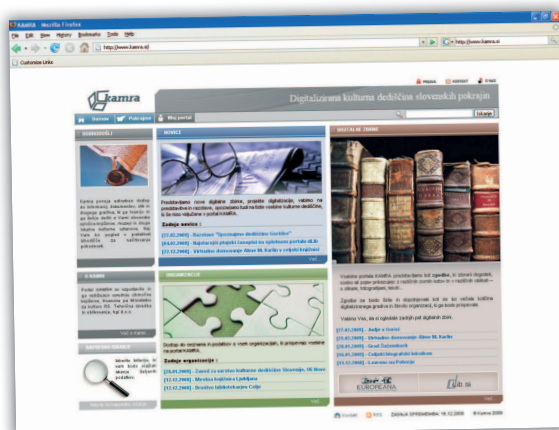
KAMRA - Mozilla Firefox

File Edit View History Bookmarks Tools Help

http://www.kamra.si/

http://www.kamra.si

Customize Links

PRIJAVA KONTAKT IZHOD

Kamra

Digitalizirana kulturna dediščina slovenskih pokrajin

Domov Pokrajine Moj portal

Iskanje

DOBRODOŠLI

NOVICE

Predstavljamo nove digitalne zbirke, projekte digitalizacije, vabimo na predstavitve in razstave, sporočamo kulturne in dogodke s področja kulturne dediščine, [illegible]

Zadnje novice :

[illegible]

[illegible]

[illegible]

Več...

DIGITALNE ZBIRKE

O KAMRI

ORGANIZACIJE

Dostop do seznama organizacij, ki vnesejo vsebine na portal KAMRA.

Zadnje organizacije :

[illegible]

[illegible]

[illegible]

Več...

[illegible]

Zadnje zbirke :

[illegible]

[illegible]

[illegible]

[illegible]

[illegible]

EUROPEANA

Kontakt RSS Zadnja sprememba: 16.12.2008 © Kamra 2008